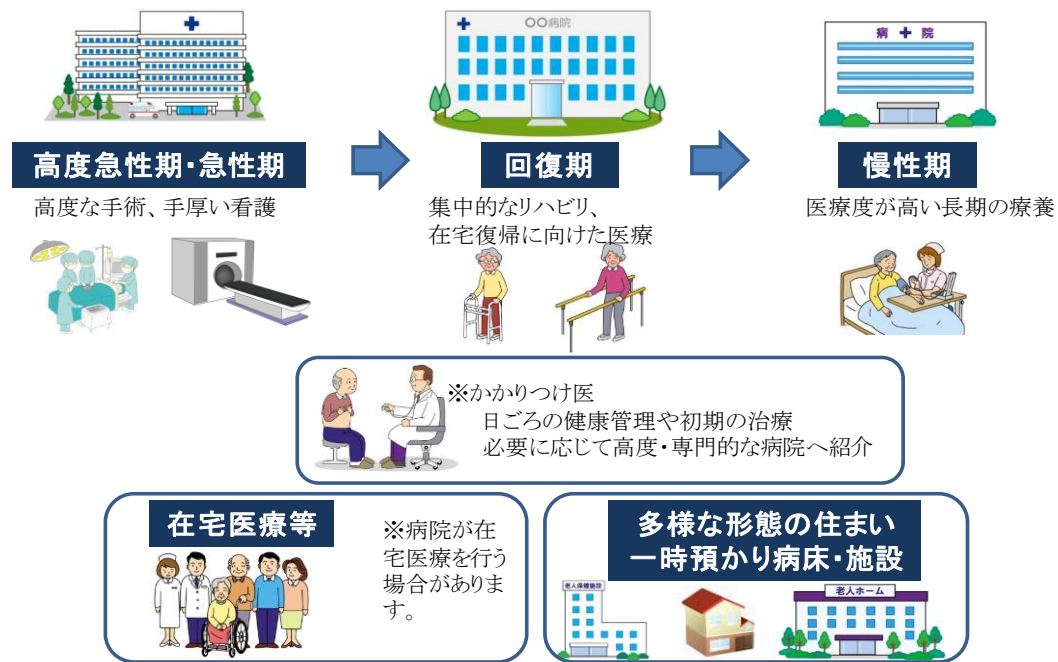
○○病院

病 院

高度急性期・急性期
高度な手術、手厚い看護

回復期
集中的なリハビリ、
在宅復帰に向けた医療

慢性期
医療度が高い長期の療養

※かかりつけ医
日ごろの健康管理や初期の治療
必要に応じて高度・専門的な病院へ紹介

在宅医療等
※病院が在宅医療を行う場合があります。

多様な形態の住まい
一時預かり病床・施設

老人保健施設

老人ホーム